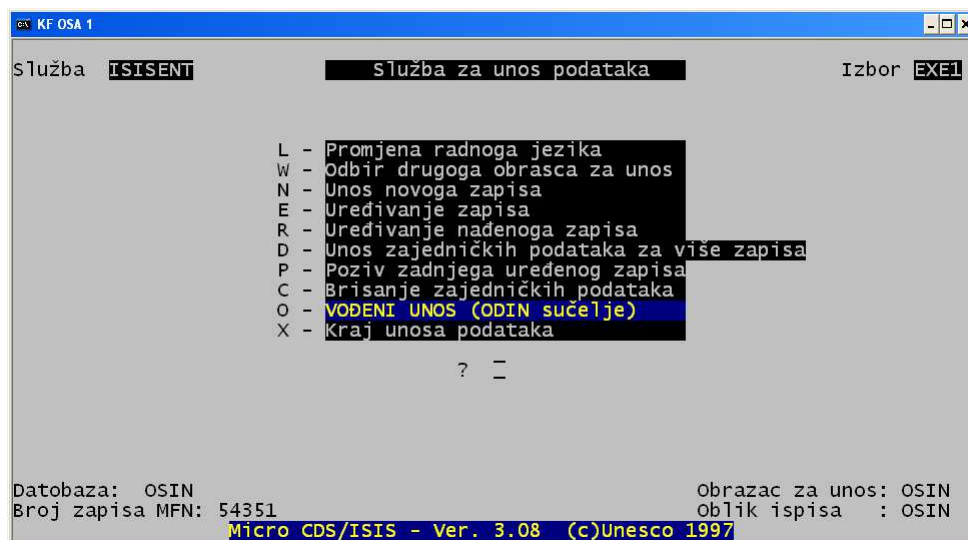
KF OSA 1

Služba ISISENT Služba za unos podataka Izbor EXE1

L - Promjena radnoga jezika
W - Odbir drugoga obrasca za unos
N - Unos novoga zapisa
E - Uređivanje zapisa
R - Uređivanje nađenoga zapisa
D - Unos zajedničkih podataka za više zapisa
P - Poziv zadnjega uređenog zapisa
C - Brisanje zajedničkih podataka
O - VOĐENI UNOS (ODIN sučelje)
X - Kraj unosa podataka

? _

Datobaza: OSIN
Broj zapisa MFN: 54351
Obrazac za unos: OSIN
Oblik ispisa : OSIN
Micro CDS/ISIS - Ver. 3.08 (c)Unesco 1997